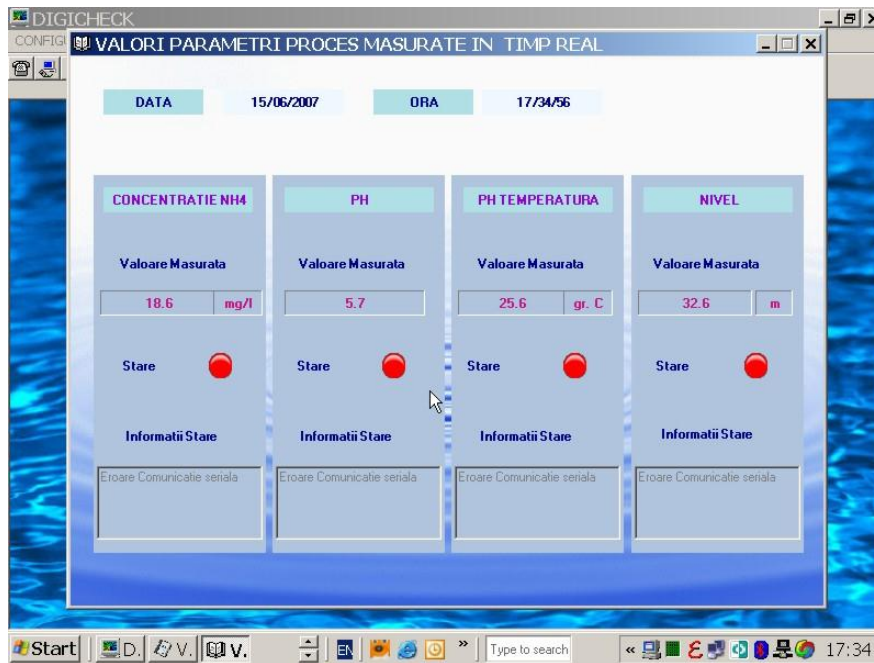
DIGICHECK
CONFIG
VALORI PARAMETRI PROCES MASURATE IN TIMP REAL

DATA 15/06/2007 ORA 17/34/56

CONCENTRATIE NH4
Valoare Masurata
18.6 mg/l
Stare
Informatii Stare
Eroare Comunicatie seriala

PH
Valoare Masurata
5.7
Stare
Informatii Stare
Eroare Comunicatie seriala

PH TEMPERATURA
Valoare Masurata
25.6 gr. C
Stare
Informatii Stare
Eroare Comunicatie seriala

NIVEL
Valoare Masurata
32.6 m
Stare
Informatii Stare
Eroare Comunicatie seriala

Start D. V. V. EN » Type to search « 17:34